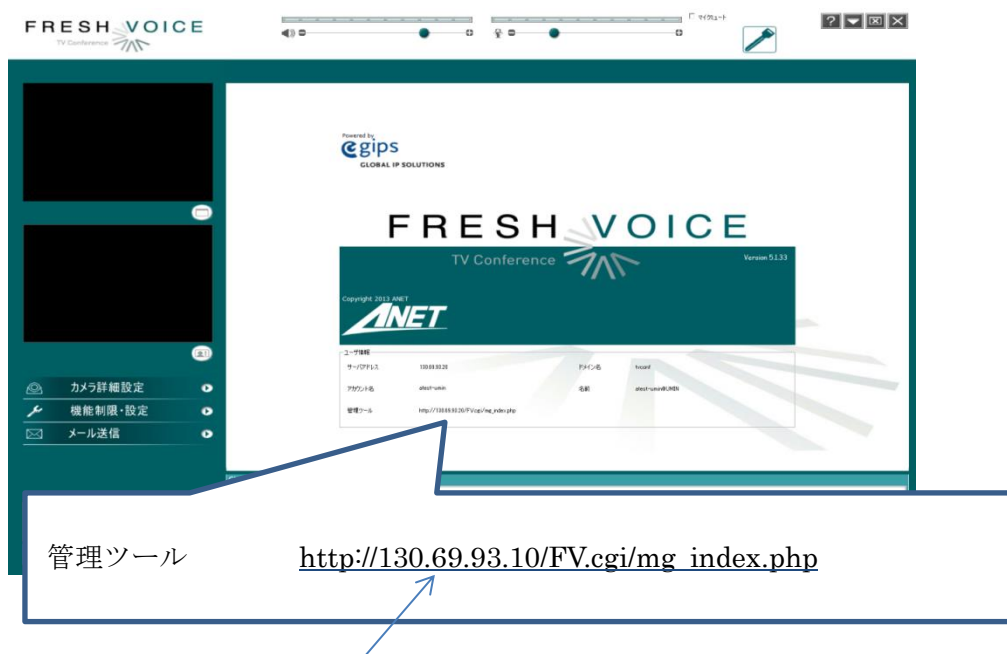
FRESH VOICE
TV Conference

マイクミュート

? 

カメラ詳細設定
機能制限・設定
メール送信

Powered by
gips
GLOBAL IP SOLUTIONS

FRESH VOICE
TV Conference
Version 5.1.33

Copyright 2013 ANET
ANET

ユーザ情報
サーバアドレス 130.69.93.20
ドメイン名 tvconf
アカウント名 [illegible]
名前 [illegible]
管理ツール http://130.69.93.20/FV.cgi/mg_index.php

管理ツール http://130.69.93.10/FV.cgi/mg_index.php